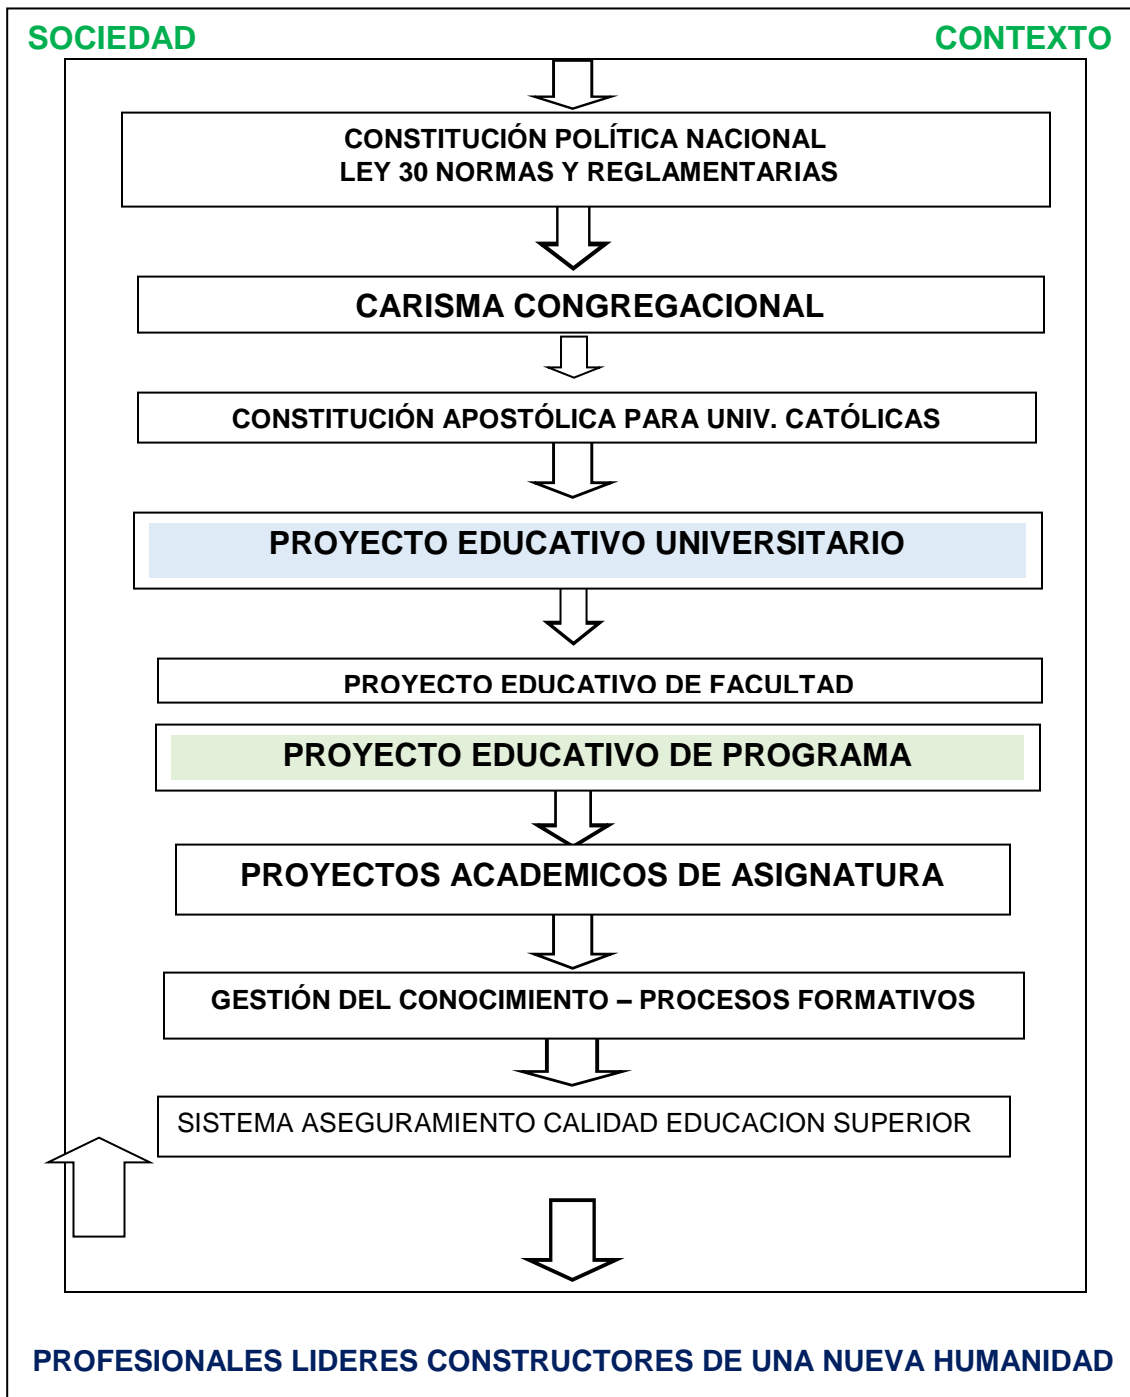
SOCIEDAD

CONTEXTO

CONSTITUCIÓN POLÍTICA NACIONAL
LEY 30 NORMAS Y REGLAMENTARIAS

CARISMA CONGREGACIONAL

CONSTITUCIÓN APOSTÓLICA PARA UNIV. CATÓLICAS

PROYECTO EDUCATIVO UNIVERSITARIO

PROYECTO EDUCATIVO DE FACULTAD

PROYECTO EDUCATIVO DE PROGRAMA

PROYECTOS ACADEMICOS DE ASIGNATURA

GESTIÓN DEL CONOCIMIENTO – PROCESOS FORMATIVOS

SISTEMA ASEGURAMIENTO CALIDAD EDUCACION SUPERIOR

PROFESIONALES LIDERES CONSTRUCTORES DE UNA NUEVA HUMANIDAD